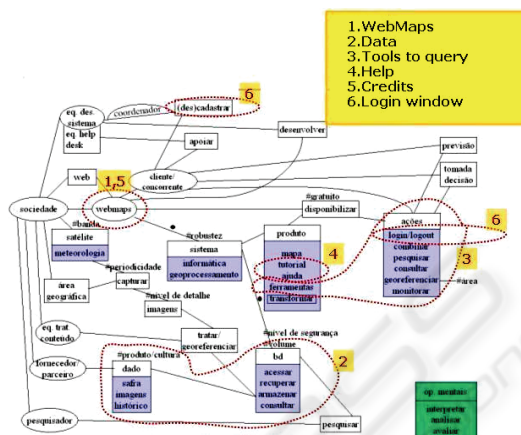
1.WebMaps
2.Data
3.Tools to query
4.Help
5.Credits
6.Login window

6
coordenador
(des)cadastrar
eq. des. sistema
eq. help desk
apoiar
desenvolver
previsão
web
cliente/ concorrente
tomada decisão
1,5
sociedade
webmaps
#gratuito
disponibilizar
ações
login/logout
6
#banda
satélite
meteorologia
#robustez
sistema
informática
geoprocessamento
produto
mapa
tutorial
ajuda
ferramentas
transformar
4
combinar
pesquisar
consultar
georeferenciar
monitorar
3
#periodicidade
capturar
área geográfica
#área
#nível de detalhe
imagens
eq. trat. conteúdo
tratar/ georeferenciar
#nível de segurança
#volume
#produto/cultura
2
fornecedor/ parceiro
dado
safra
imagens
histórico
bd
acessar
recuperar
armazenar
consultar
pesquisador
pesquisar
op. mentais
interpretar
analisar
avaliar